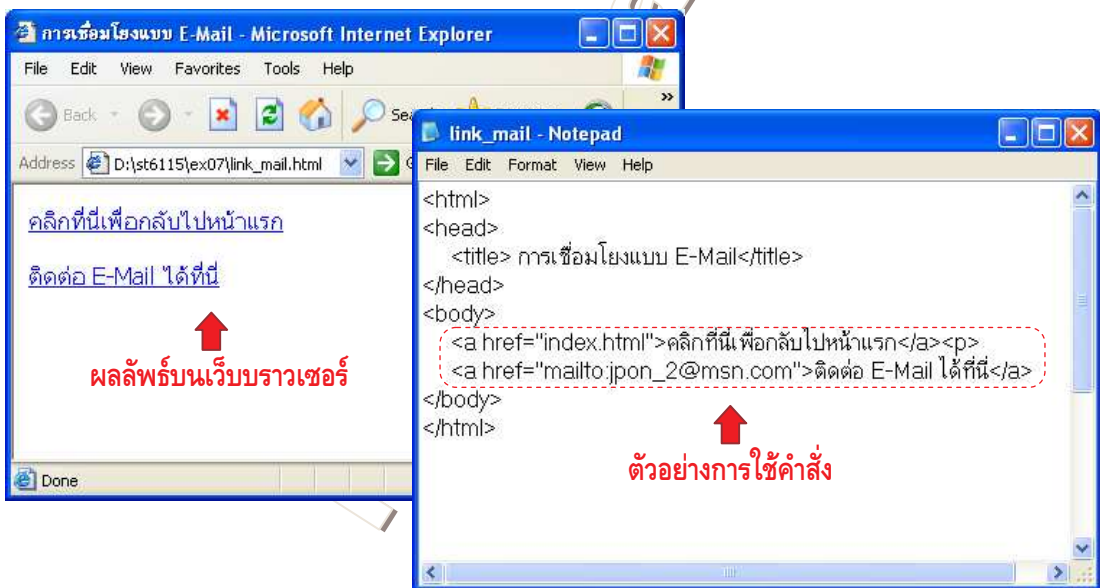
การเชื่อมโยงแบบ E-Mail - Microsoft Internet Explorer

File Edit View Favorites Tools Help

Back Sea

Address D:\st6115\ex07\link_mail.html

คลิกที่นี่เพื่อกลับไปหน้าแรก

ติดต่อ E-Mail ได้ที่นี่

ผลลัพธ์บนเว็บบราวเซอร์

Done

link_mail - Notepad

File Edit Format View Help

<html>
<head>
<title> การเชื่อมโยงแบบ E-Mail</title>
</head>
<body>
<a href="index.html">คลิกที่นี่เพื่อกลับไปหน้าแรก</a><p>
<a href="mailto:jpon_2@msn.com">ติดต่อ E-Mail ได้ที่นี่</a>
</body>
</html>

ตัวอย่างการใช้คำสั่ง